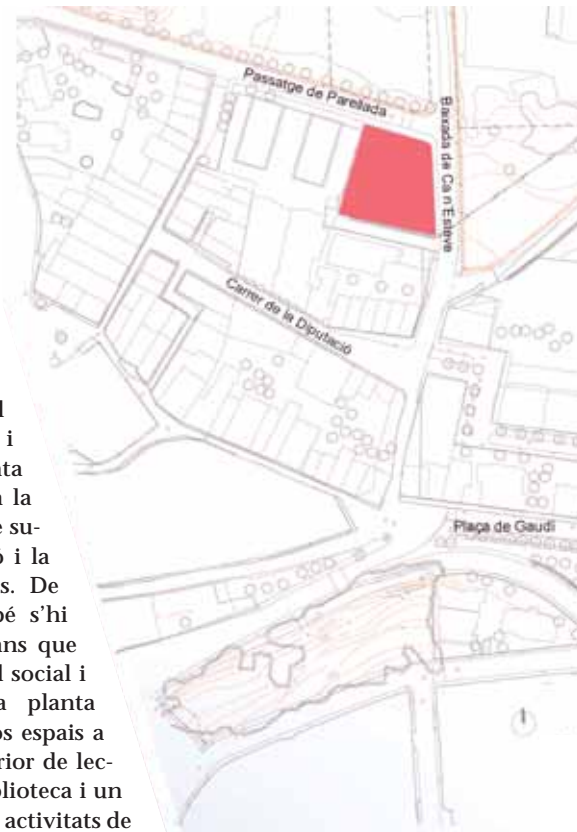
Passatge de Parellada

Baixada de Ca n'Esteve

Carrer de la Diputació

Plaça de Gaudí

l
i
nta
n la
e su-
o i la
s. De
bé s'hi
ans que
l social i
a planta
os espais a
rior de lec-
blioteca i un
activitats de